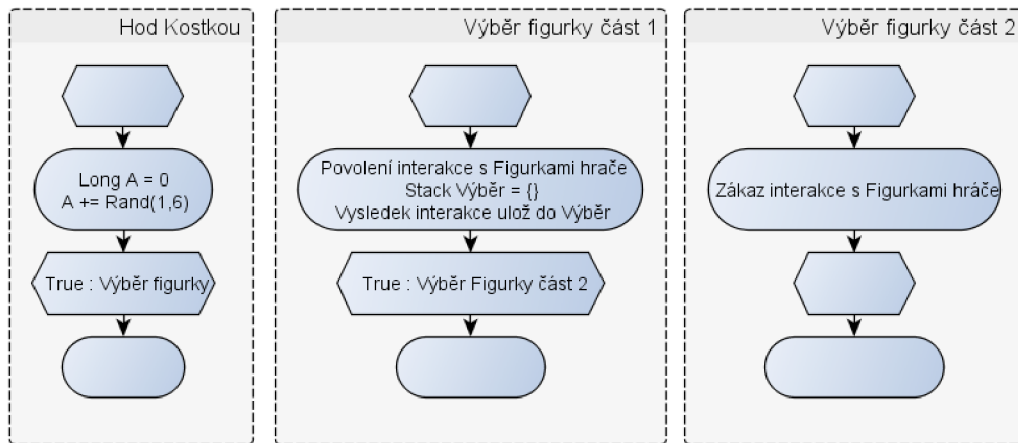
Hod Kostkou

Long A = 0
A += Rand(1,6)

True : Výběr figurky

Výběr figurky část 1

Povolení interakce s Figurkami hráče
Stack Výběr = {}
Vysledek interakce ulož do Výběr

True : Výběr Figurky část 2

Výběr figurky část 2

Zákaz interakce s Figurkami hráče